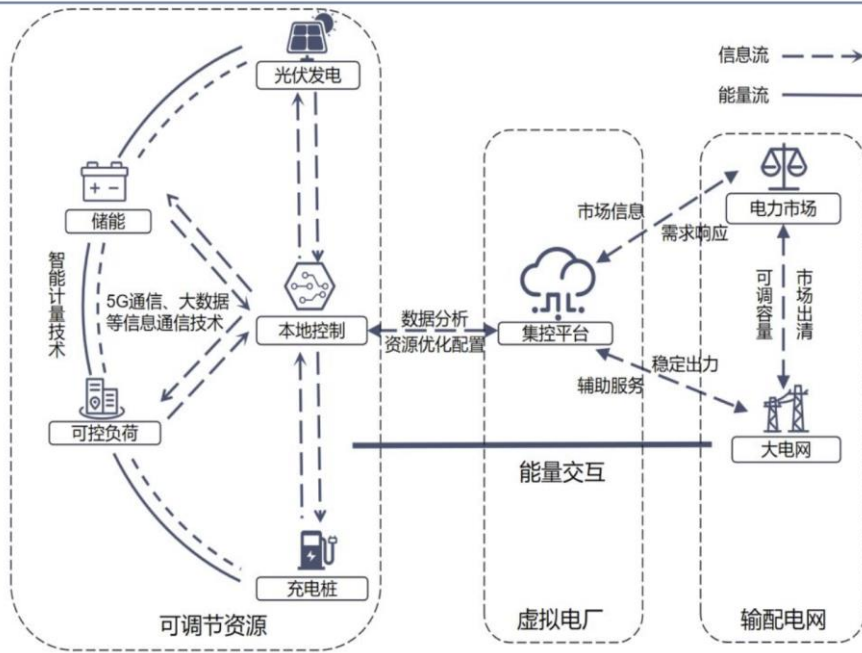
信息流

能量流

光伏发电

储能

智能计量技术

5G通信、大数据等信息通信技术

本地控制

可控负荷

充电桩

可调节资源

数据分析
资源优化配置

市场信息

需求响应

集控平台

稳定出力

辅助服务

能量交互

虚拟电厂

电力市场

可调容量

市场出清

大电网

输配电网